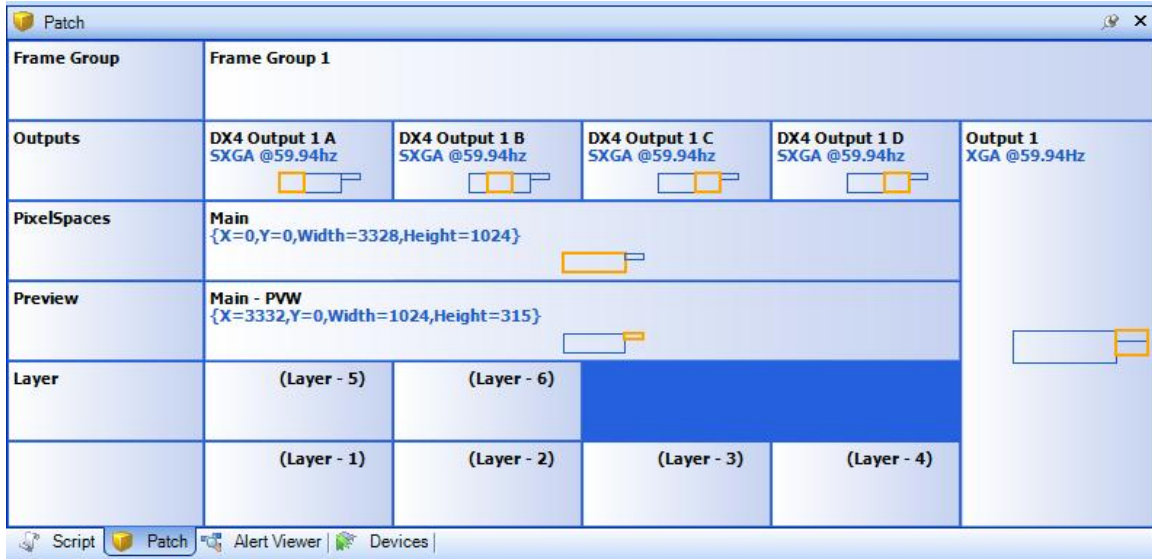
Patch

Frame Group
Frame Group 1

Outputs
DX4 Output 1 A
SXGA @59.94hz
DX4 Output 1 B
SXGA @59.94hz
DX4 Output 1 C
SXGA @59.94hz
DX4 Output 1 D
SXGA @59.94hz
Output 1
XGA @59.94Hz

PixelSpaces
Main
{X=0,Y=0,Width=3328,Height=1024}

Preview
Main - PVW
{X=3332,Y=0,Width=1024,Height=315}

Layer
(Layer - 5)
(Layer - 6)
(Layer - 1)
(Layer - 2)
(Layer - 3)
(Layer - 4)

Script | Patch | Alert Viewer | Devices |